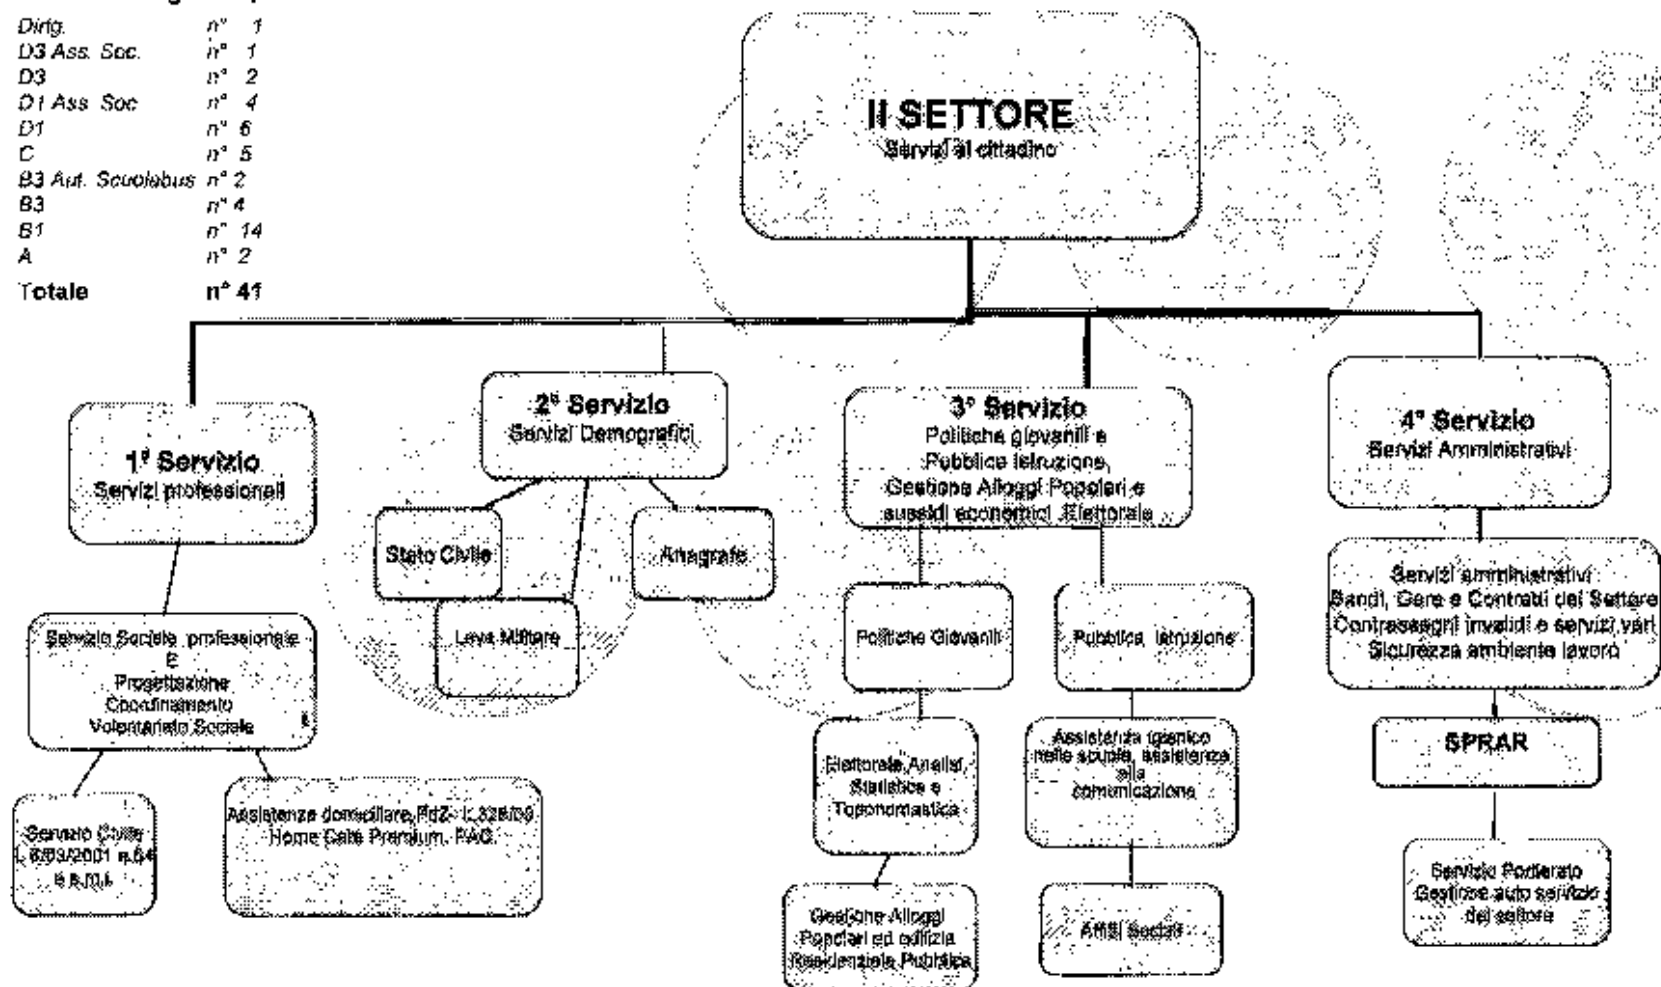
Dirig. n° 1
D3 Ass. Soc. n° 1
D3 n° 2
D1 Ass. Soc n° 4
D1 n° 6
C n° 5
B3 Aut. Scuolabus n° 2
B3 n° 4
B1 n° 14
A n° 2
Totale n° 41

II SETTORE
Servizi al cittadino

1° Servizio
Servizi professionali

Servizio Sociale professionale E Progettazione Coordinamento Volontariato Sociale

Servizio Civile L.6/03/2001 n.64 e s.m.i.

Assistenza domiciliare, PdZ- L.328/00 Home Care Premium, PAC

2° Servizio
Servizi Demografici

Stato Civile

Leva Militare

Anagrafe

3° Servizio
Politiche giovanili e Pubblica Istruzione, Gestione Alloggi Popolari e sussidi economici, Elettorale

Politiche Giovanili

Elettorale, Analisi, Statistica e Toponomastica

Gestione Alloggi Popolari ed edilizia Residenziale Pubblica

Pubblica Istruzione

Assistenza igienico nelle scuole, assistenza alla comunicazione

Affitti Sociali

4° Servizio
Servizi Amministrativi

Servizi amministrativi
Bandi, Gare e Contratti del Settore
Contrassegni invalidi e servizi vari
Sicurezza ambiente lavoro

SPRAR

Servizio Poderato
Gestione auto servizio del settore